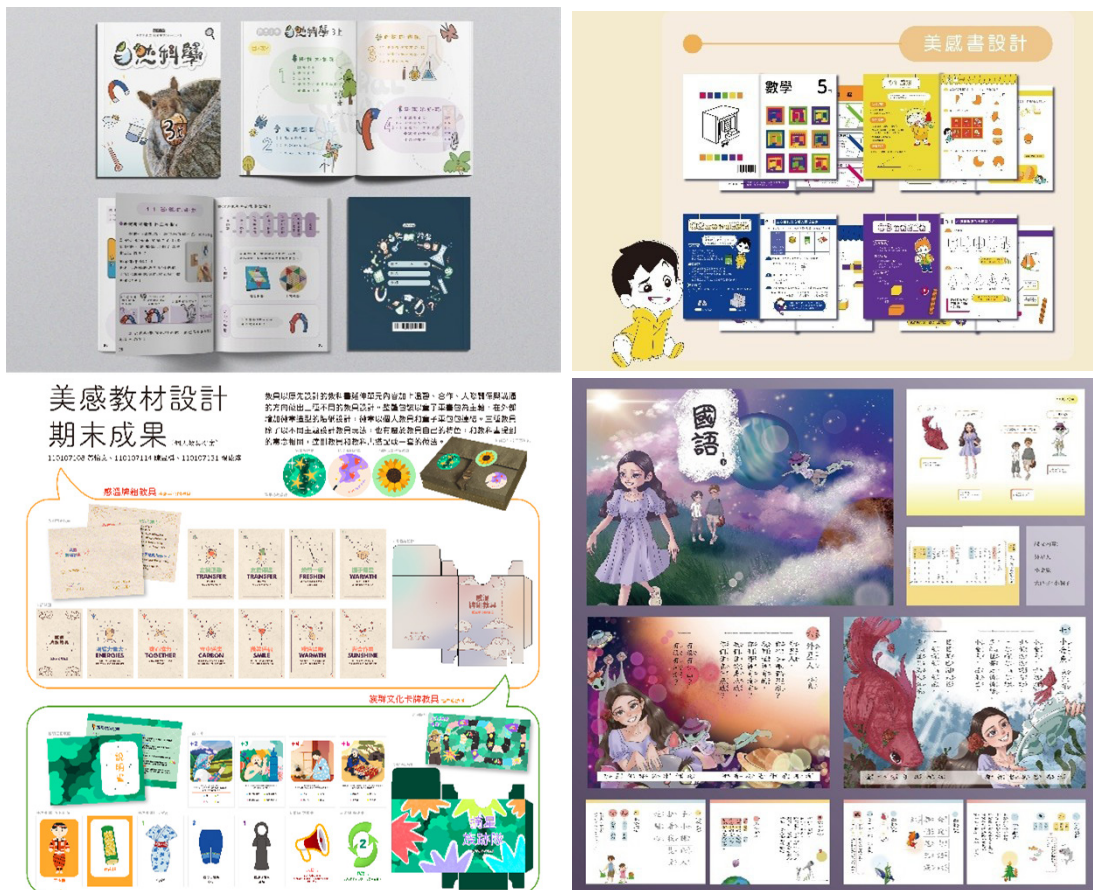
自然科學

3

美感書設計

數學 5

美感教材設計
期末成果

110107208 ［illegible］、110107114 ［illegible］、110107131 ［illegible］

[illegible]

TRANSFER
TRANSFER
FRESHEN
WARMTH
ENERGIES
TOGETHER
CARBON
SMILE
WARMTH
SUNSHINE

國語